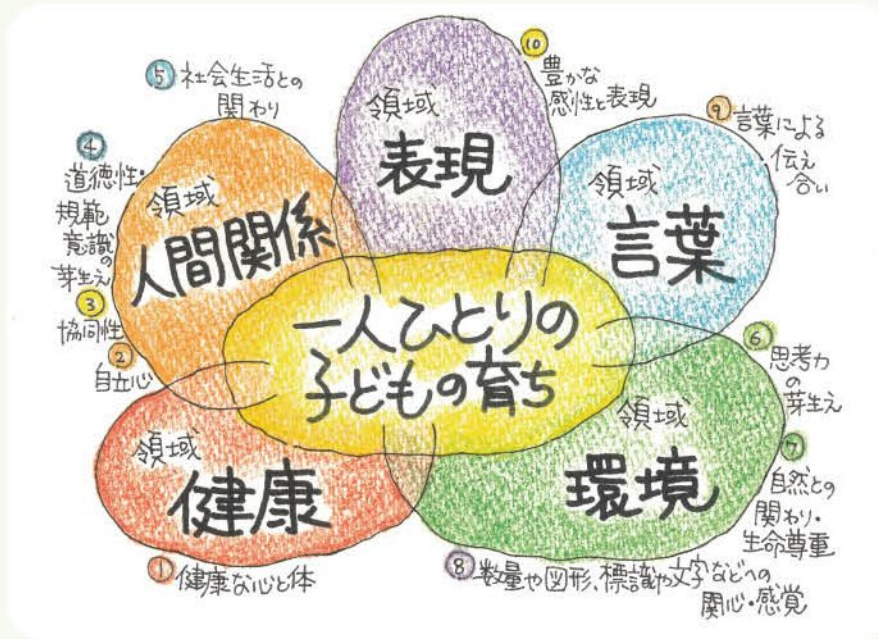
⑤ 社会生活との関わり

⑩ 豊かな感性と表現

領域
表現

⑨ 言葉による伝え合い

④ 道徳性・規範意識の芽生え

領域
人間関係

領域
言葉

③ 協同性

② 自立心

一人ひとりの子どもの育ち

⑥ 思考力の芽生え

領域
健康

領域
環境

⑦ 自然との関わり・生命尊重

① 健康な心と体

⑧ 数量や図形、標識や文字などへの関心・感覚